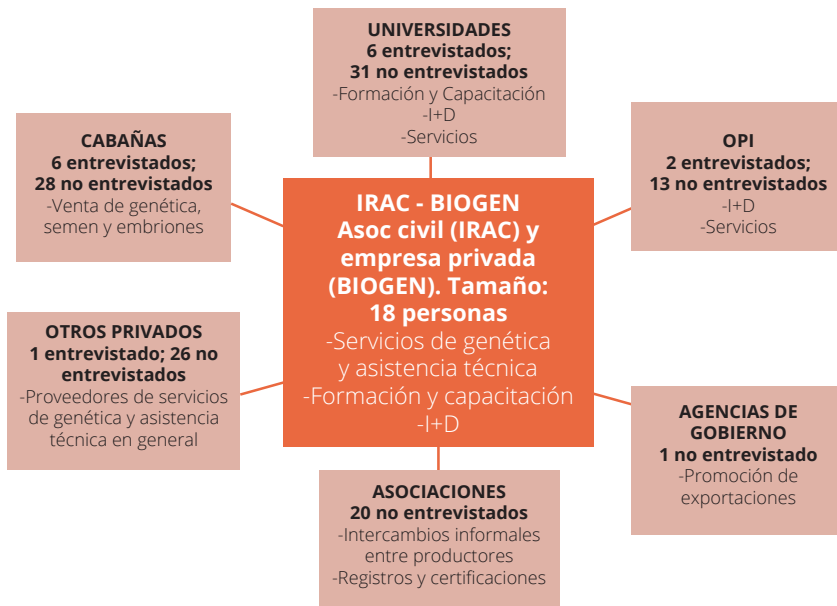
UNIVERSIDADES
6 entrevistados;
31 no entrevistados
-Formación y Capacitación
-I+D
-Servicios

CABAÑAS
6 entrevistados;
28 no entrevistados
-Venta de genética, semen y embriones

OPI
2 entrevistados;
13 no entrevistados
-I+D
-Servicios

IRAC - BIOGEN
Asoc civil (IRAC) y empresa privada (BIOGEN). Tamaño: 18 personas
-Servicios de genética y asistencia técnica
-Formación y capacitación
-I+D

OTROS PRIVADOS
1 entrevistado; 26 no entrevistados
-Proveedores de servicios de genética y asistencia técnica en general

AGENCIAS DE GOBIERNO
1 no entrevistado
-Promoción de exportaciones

ASOCIACIONES
20 no entrevistados
-Intercambios informales entre productores
-Registros y certificaciones